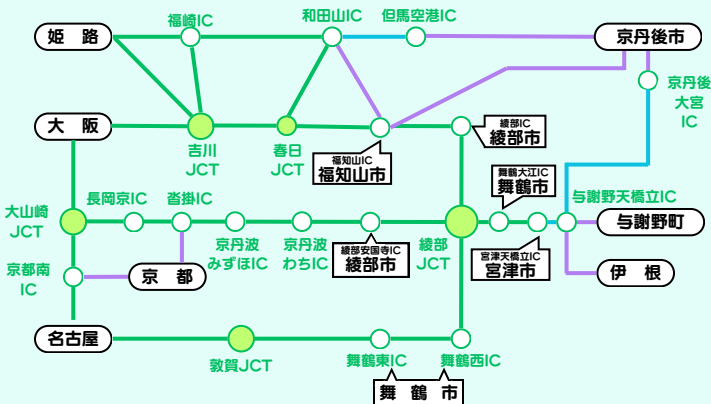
姫路
福崎IC
和田山IC
但馬空港IC
京丹後市
京丹後大宮IC
大阪
吉川JCT
春日JCT
福知山IC
福知山市
綾部IC
綾部市
舞鶴大江IC
舞鶴市
与謝野天橋立IC
与謝野町
大山崎JCT
長岡京IC
沓掛IC
京丹波みずほIC
京丹波わちIC
綾部安国寺IC
綾部市
綾部JCT
宮津天橋立IC
宮津市
伊根
京都南IC
京都
名古屋
敦賀JCT
舞鶴東IC
舞鶴西IC
舞鶴市